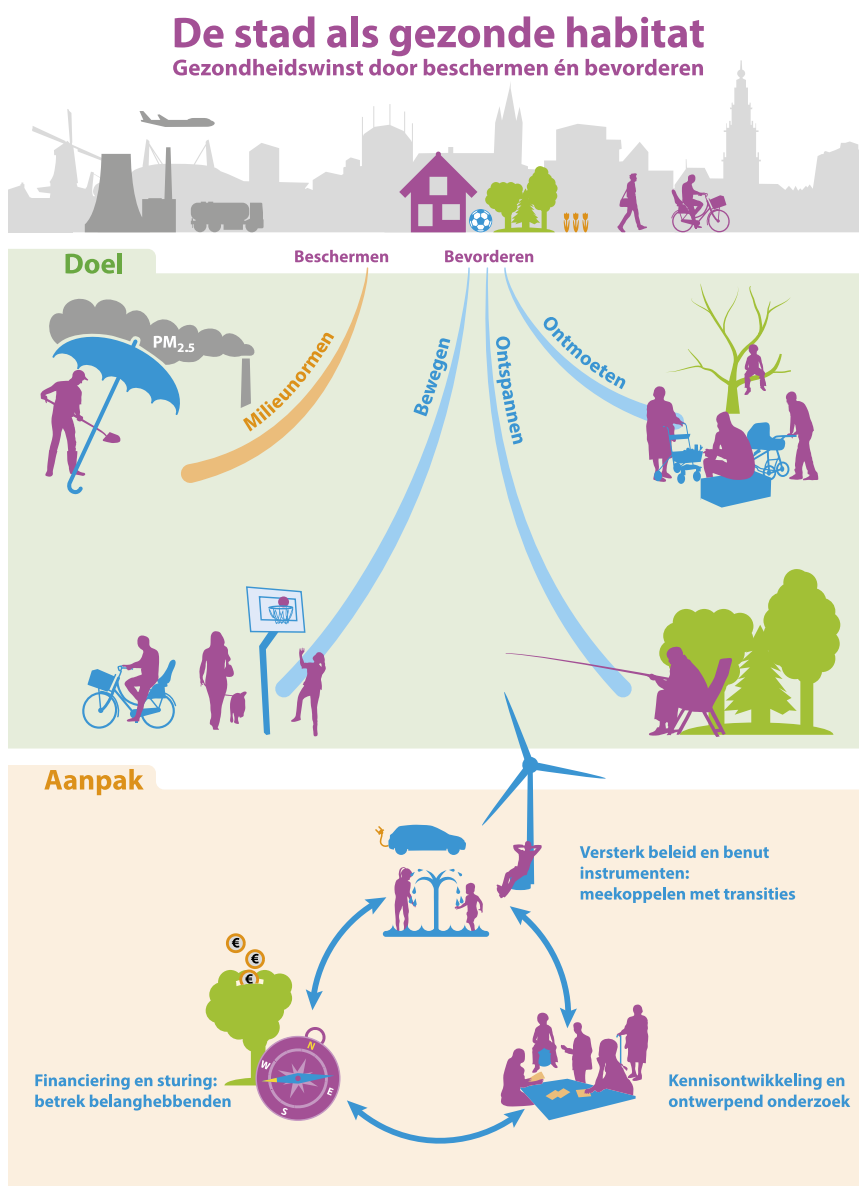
De stad als gezonde habitat

Gezondheidswinst door beschermen én bevorderen

Doel

Beschermen

Bevorderen

$PM_{2.5}$

Milieunormen

Bewegen

Ontspannen

Ontmoeten

Aanpak

Versterk beleid en benut instrumenten: meekoppelen met transities

€

€

€

N

W

E

S

Financiering en sturing: betrek belanghebbenden

Kennisontwikkeling en ontwerpend onderzoek